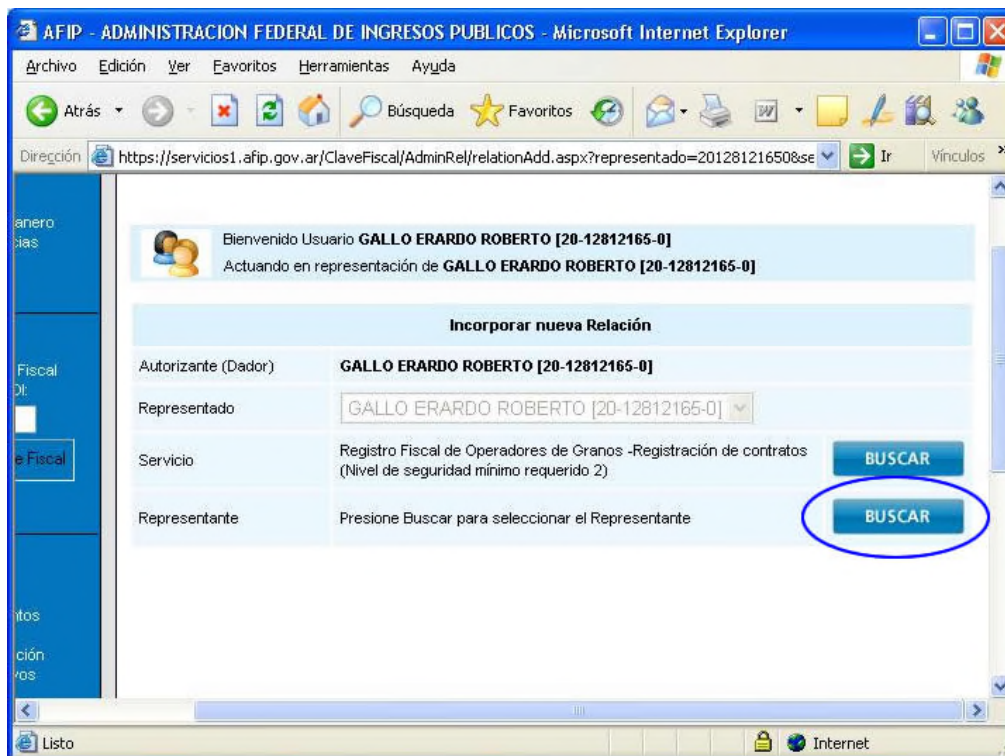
AFIP - ADMINISTRACION FEDERAL DE INGRESOS PUBLICOS - Microsoft Internet Explorer

Archivo Edición Ver Favoritos Herramientas Ayuda

Atrás Búsqueda Favoritos

Dirección https://servicios1.afip.gov.ar/ClaveFiscal/AdminRel/relationAdd.aspx?representado=20128121650&se Ir Vínculos

anero
cias

Fiscal
DI:

e Fiscal

tos

ción
vos

Bienvenido Usuario GALLO ERARDO ROBERTO [20-12812165-0]
Actuando en representación de GALLO ERARDO ROBERTO [20-12812165-0]

| Incorporar nueva Relación | | |
|---|---|---|
| Autorizante (Dador) | GALLO ERARDO ROBERTO [20-12812165-0] | |
| Representado | GALLO ERARDO ROBERTO [20-12812165-0] | |
| Servicio | Registro Fiscal de Operadores de Granos -Registración de contratos (Nivel de seguridad mínimo requerido 2) | BUSCAR |
| Representante | Presione Buscar para seleccionar el Representante | BUSCAR |

Listo Internet